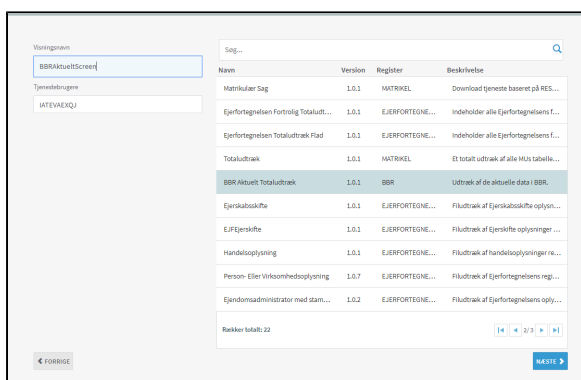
Visningsnavn

BBRAktueltScreen

Tjenestebrugere

IATEVAEXQJ

Søg...

| Navn | Version | Register | Beskrivelse |
|---|---|---|---|
| Matrikulær Sag | 1.0.1 | MATRIKEL | Download tjeneste baseret på RES... |
| Ejerfortegnelsen Fortrolig Totaludt... | 1.0.1 | EJERFORTEGNE... | Indeholder alle Ejerfortegnelsens f... |
| Ejerfortegnelsen Totaludtræk Flad | 1.0.1 | EJERFORTEGNE... | Indeholder alle Ejerfortegnelsens f... |
| Totaludtræk | 1.0.1 | MATRIKEL | Et totalt udtræk af alle MUs tabelle... |
| BBR Aktuelt Totaludtræk | 1.0.1 | BBR | Udtræk af de aktuelle data i BBR. |
| Ejerskabsskifte | 1.0.1 | EJERFORTEGNE... | Filudtræk af Ejerskabsskifte oplysn... |
| EJFEjerskifte | 1.0.1 | EJERFORTEGNE... | Filudtræk af Ejerskifte oplysninger ... |
| Handelsoplysning | 1.0.1 | EJERFORTEGNE... | Filudtræk af handelsoplysninger re... |
| Person- Eller Virksomhedsoplysning | 1.0.7 | EJERFORTEGNE... | Filudtræk af Ejerfortegnelsens regi... |
| Ejendomsadministrator med stam... | 1.0.2 | EJERFORTEGNE... | Filudtræk af Ejerfortegnelsens oply... |

Rækker totalt: 22

2/3

FORRIGE

NÆSTE